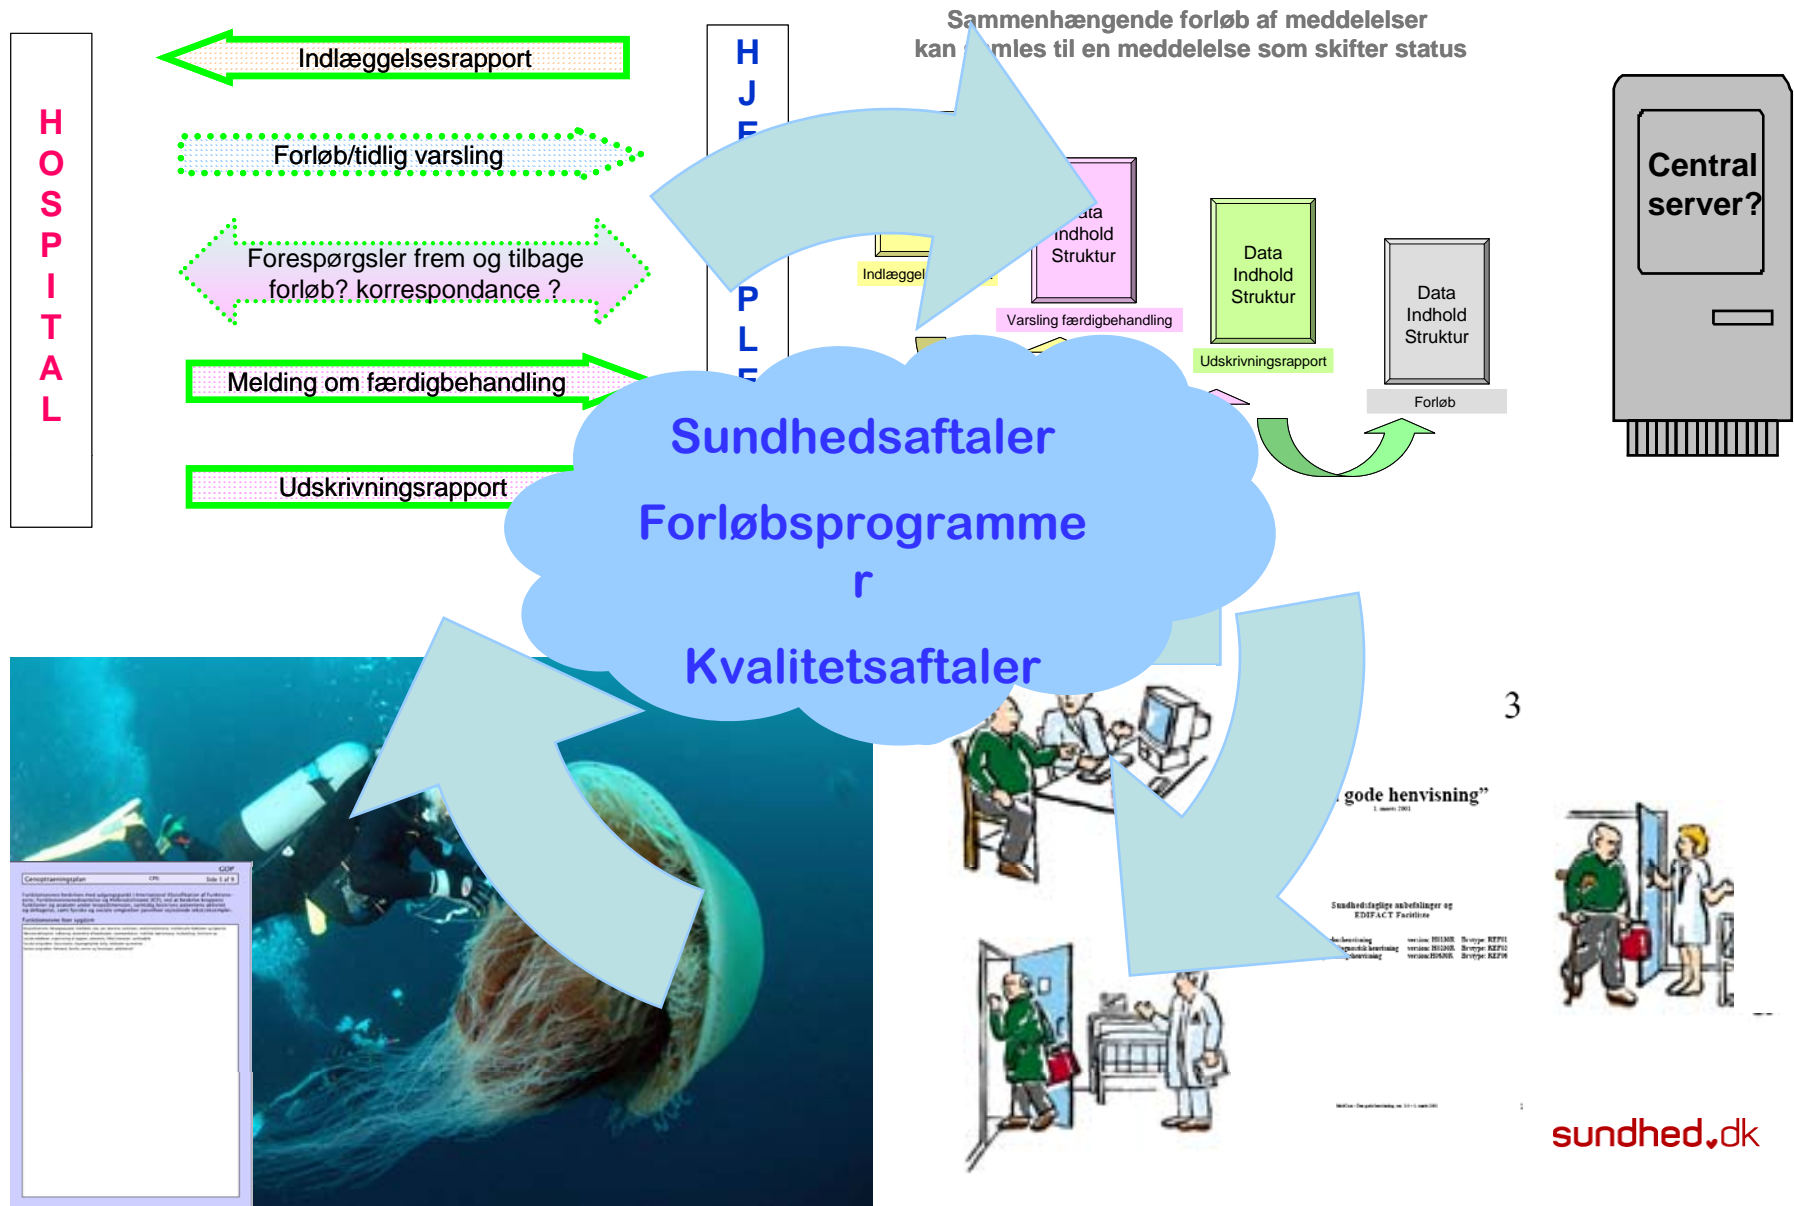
HOSPITAL

Indlæggelsesrapport

Forløb/tidlig varsling

Forespørgsler frem og tilbage forløb? korrespondance ?

Melding om færdigbehandling

Udskrivningsrapport

HJE

PLE

Sammenhængende forløb af meddelelser kan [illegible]mles til en meddelelse som skifter status

Indlæggel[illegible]

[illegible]ata Indhold Struktur

Varsling færdigbehandling

Data Indhold Struktur

Udskrivningsrapport

Data Indhold Struktur

Forløb

Central server?

Sundhedsaftaler

Forløbsprogrammer

Kvalitetsaftaler

3

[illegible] gode henvisning"

Sundhedsfaglige anbefalinger og EDIFACT Facilities

sundhed.dk